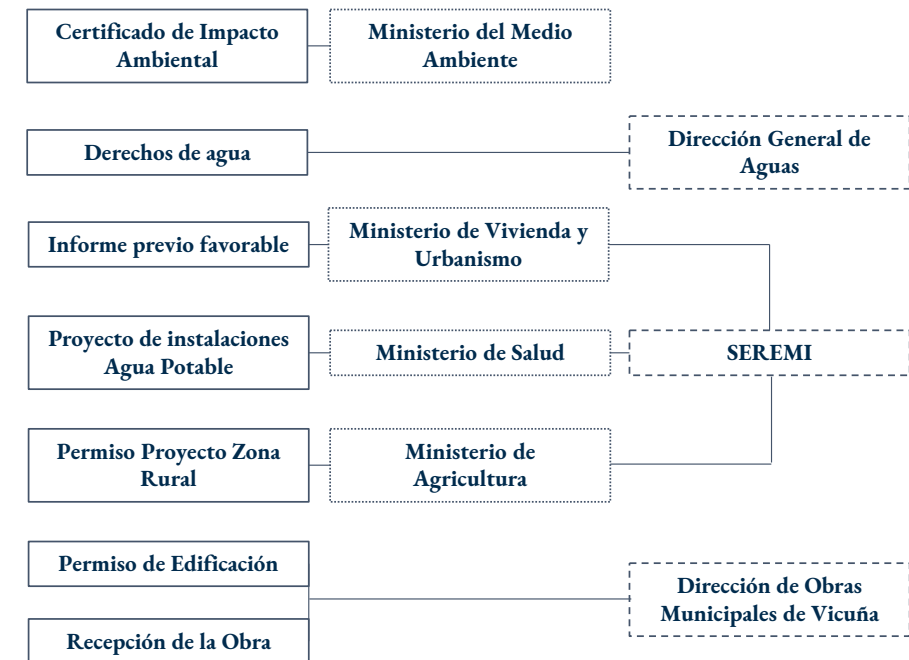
Certificado de Impacto Ambiental

Ministerio del Medio Ambiente

Derechos de agua

Dirección General de Aguas

Informe previo favorable

Ministerio de Vivienda y Urbanismo

Proyecto de instalaciones Agua Potable

Ministerio de Salud

SEREMI

Permiso Proyecto Zona Rural

Ministerio de Agricultura

Permiso de Edificación

Dirección de Obras Municipales de Vicuña

Recepción de la Obra